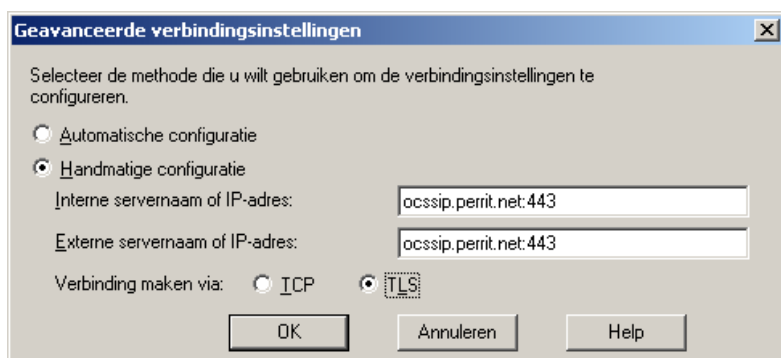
Geavanceerde verbindingsinstellingen

Selecteer de methode die u wilt gebruiken om de verbindingsinstellingen te configureren.

Automatische configuratie

Handmatige configuratie

Interne servernaam of IP-adres: ocssip.perrit.net:443

Externe servernaam of IP-adres: ocssip.perrit.net:443

Verbinding maken via: TCP TLS

OK Annuleren Help